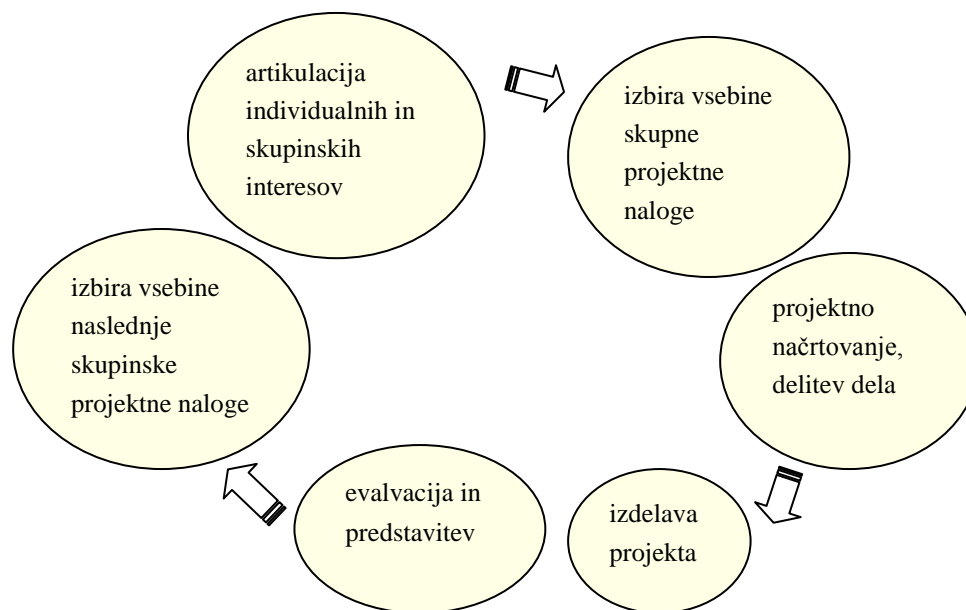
artikulacija individualnih in skupinskih interesov

izbira vsebine skupne projektne naloge

projektno načrtovanje, delitev dela

izdelava projekta

evalvacija in predstavitev

izbira vsebine naslednje skupinske projektne naloge